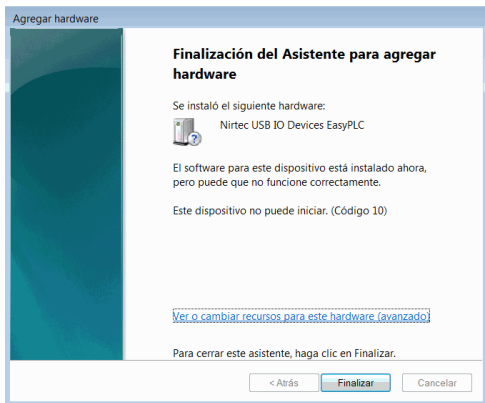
Agregar hardware

Finalización del Asistente para agregar hardware

Se instaló el siguiente hardware:

Nirtec USB IO Devices EasyPLC

El software para este dispositivo está instalado ahora, pero puede que no funcione correctamente.

Este dispositivo no puede iniciar. (Código 10)

Ver o cambiar recursos para este hardware (avanzado)

Para cerrar este asistente, haga clic en Finalizar.

< Atrás

Finalizar

Cancelar